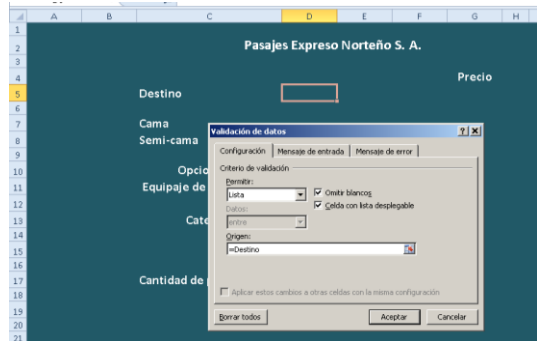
| | A | B | C | D | E | F | G | H |
|---|---|---|---|---|---|---|---|---|
| 1 | | | | | | | | |
| 2 | | | Pasajes Expreso Norteño S. A. | | | | | |
| 3 | | | | | | | | |
| 4 | | | | | | | Precio | |
| 5 | | | Destino | | | | | |
| 6 | | | | | | | | |
| 7 | | | Cama | | | | | |
| 8 | | | Semi-cama | | | | | |
| 9 | | | | | | | | |
| 10 | | | Opcio | | | | | |
| 11 | | | Equipaje de | | | | | |
| 12 | | | | | | | | |
| 13 | | | Cate | | | | | |
| 14 | | | | | | | | |
| 15 | | | | | | | | |
| 16 | | | | | | | | |
| 17 | | | Cantidad de | | | | | |
| 18 | | | | | | | | |
| 19 | | | | | | | | |
| 20 | | | | | | | | |
| 21 | | | | | | | | |

Validación de datos
?
Configuración | Mensaje de entrada | Mensaje de error
Criterio de validación
Permitir:
Lista
Omitir blancos
Celda con lista desplegable
Datos:
entre
Origen:
=Destino
Aplicar estos cambios a otras celdas con la misma configuración
Borrar todos
Aceptar
Cancelar